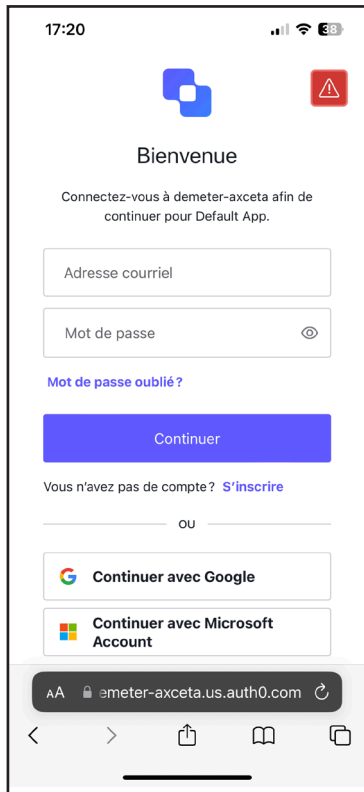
17:20

38

Bienvenue

Connectez-vous à demeter-axceta afin de continuer pour Default App.

Adresse courriel

Mot de passe

Mot de passe oublié ?

Continuer

Vous n'avez pas de compte ? S'inscrire

OU

Continuer avec Google

Continuer avec Microsoft Account

AA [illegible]emeter-axceta.us.auth0.com